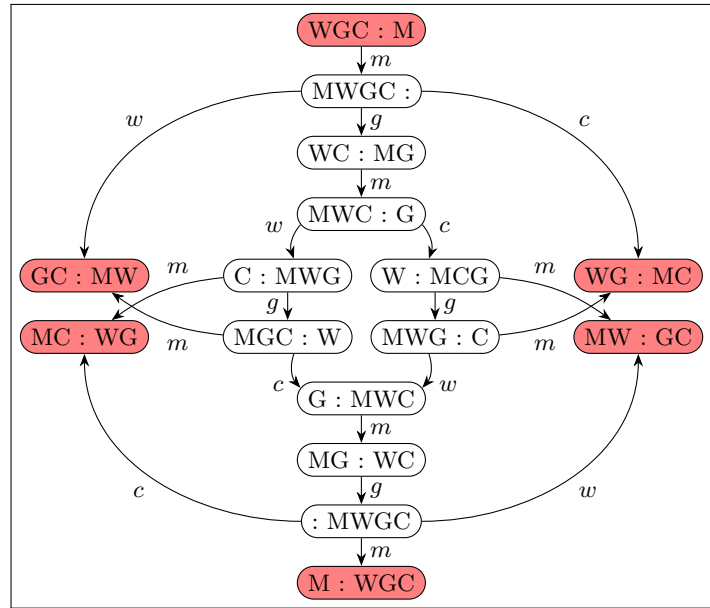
WGC : M
$m$
MWGC :
$w$
$c$
$g$
WC : MG
$m$
MWC : G
$w$
$c$
GC : MW
$m$
C : MWG
W : MCG
$m$
WG : MC
$g$
$g$
MC : WG
$m$
MGC : W
MWG : C
$m$
MW : GC
$c$
$w$
G : MWC
$m$
MG : WC
$c$
$g$
$w$
: MWGC
$m$
M : WGC